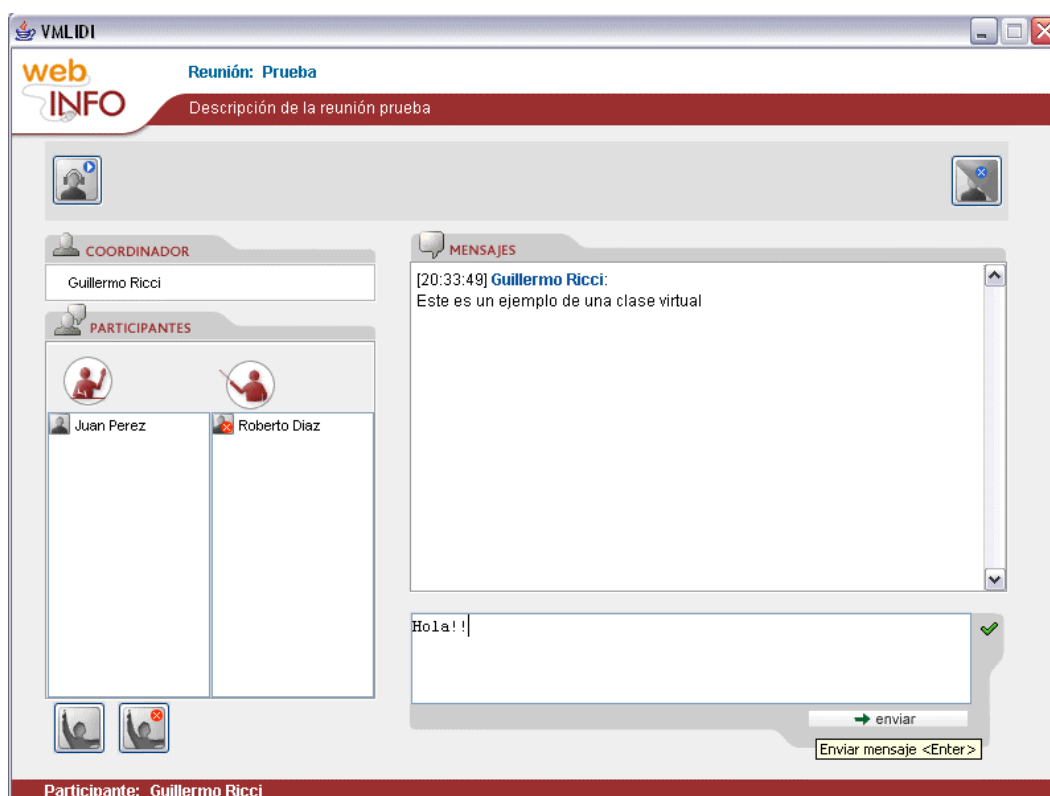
VMLIDI

web INFO

Reunión: Prueba

Descripción de la reunión prueba

COORDINADOR

Guillermo Ricci

PARTICIPANTES

Juan Perez

Roberto Diaz

MENSAJES

[20:33:49] Guillermo Ricci:
Este es un ejemplo de una clase virtual

Hola!!

enviar

Enviar mensaje <Enter>

Participante: Guillermo Ricci